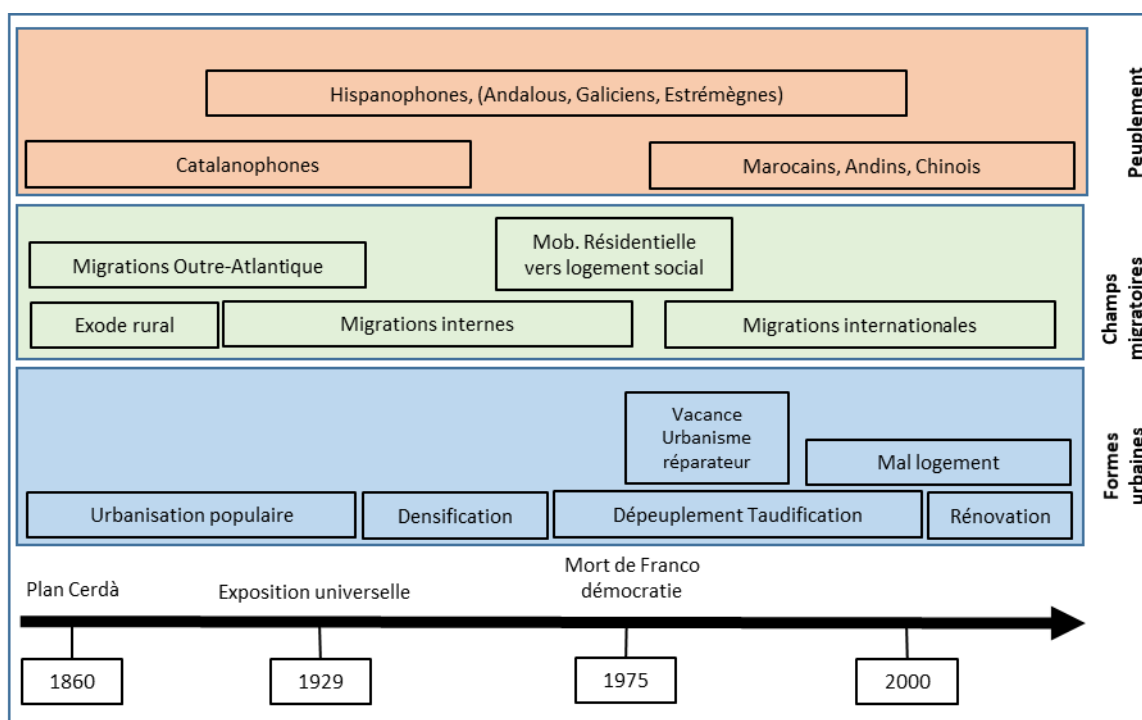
Hispanophones, (Andalous, Galiciens, Estrémègnes)

Catalanophones

Marocains, Andins, Chinois

Peuplement

Migrations Outre-Atlantique

Mob. Résidentielle vers logement social

Exode rural

Migrations internes

Migrations internationales

Champs migratoires

Vacance Urbanisme réparateur

Mal logement

Urbanisation populaire

Densification

Dépeuplement Taudification

Rénovation

Formes urbaines

Plan Cerdà

Exposition universelle

Mort de Franco démocratie

1860

1929

1975

2000